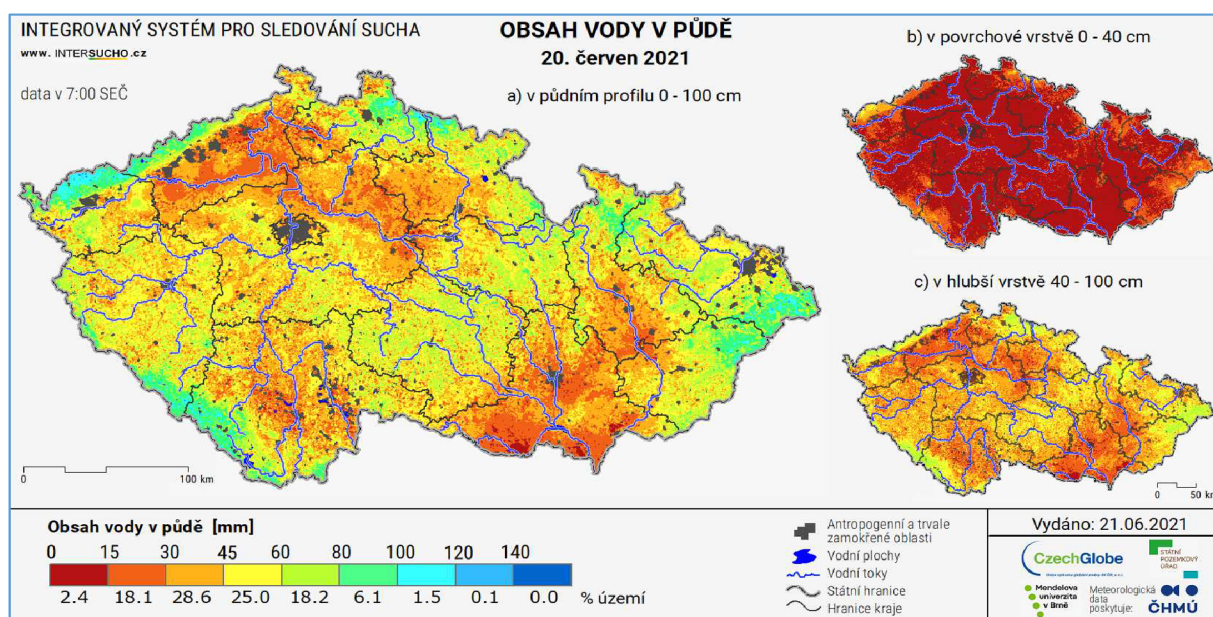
INTEGROVANÝ SYSTÉM PRO SLEDOVÁNÍ SUCHA
www. INTERSUCHO.cz

data v 7:00 SEČ

OBSAH VODY V PŮDĚ
20. červen 2021

a) v půdním profilu 0 - 100 cm

b) v povrchové vrstvě 0 - 40 cm

c) v hlubší vrstvě 40 - 100 cm

0 100 km

0 50 km

Obsah vody v půdě [mm]

| 0 | 15 | 30 | 45 | 60 | 80 | 100 | 120 | 140 |
|---|---|---|---|---|---|---|---|---|
| 2.4 | 18.1 | 28.6 | 25.0 | 18.2 | 6.1 | 1.5 | 0.1 | 0.0 |

% území

Antropogenní a trvale zamokřené oblasti
Vodní plochy
Vodní toky
Státní hranice
Hranice kraje

Vydáno: 21.06.2021

CzechGlobe
STÁTNÍ POZEMKOVÝ ÚŘAD
Mendelova univerzita v Brně
Meteorologická data poskytuje:
ČHMÚ